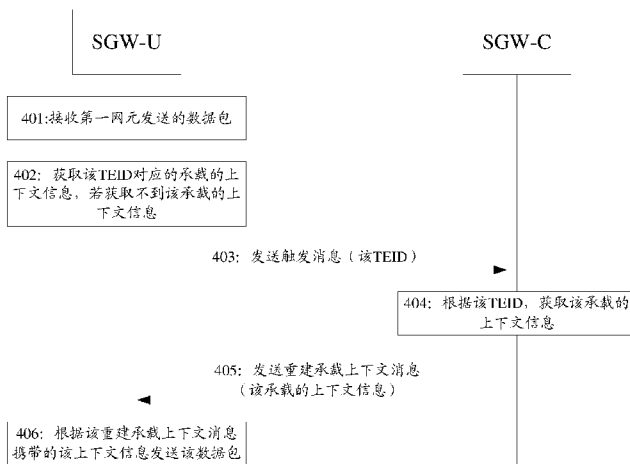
SGW-U

SGW-C

401:接收第一网元发送的数据包

402：获取该TEID对应的承载的上下文信息，若获取不到该承载的上下文信息

403：发送触发消息（该TEID）

404：根据该TEID，获取该承载的上下文信息

405：发送重建承载上下文消息（该承载的上下文信息）

406：根据该重建承载上下文消息携带的该上下文信息发送该数据包